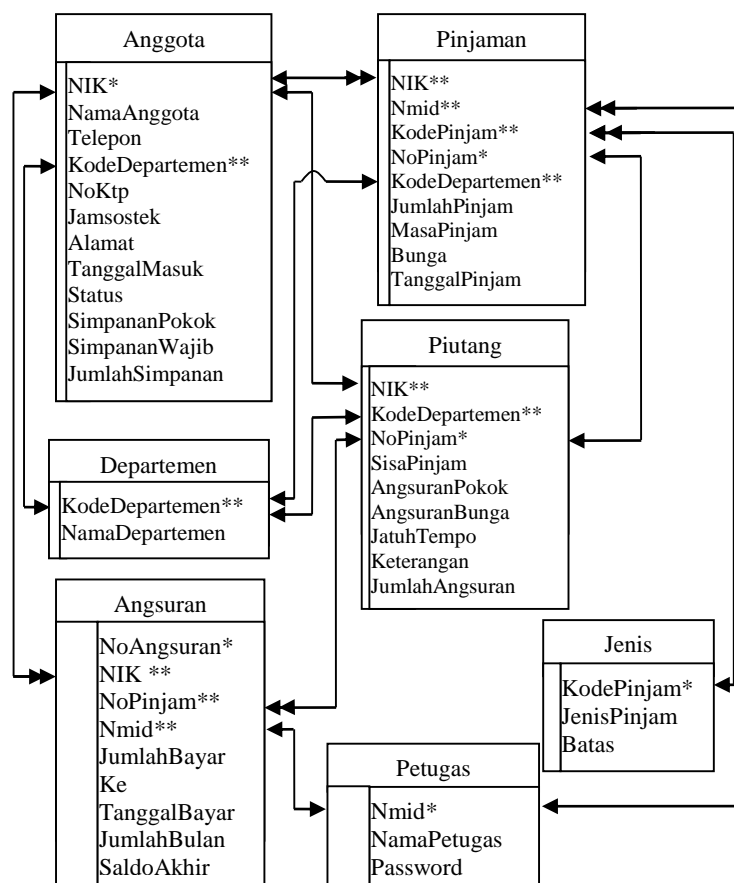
Anggota

NIK*
NamaAnggota
Telepon
KodeDepartemen**
NoKtp
Jamsostek
Alamat
TanggalMasuk
Status
SimpananPokok
SimpananWajib
JumlahSimpanan

Pinjaman

NIK**
Nmid**
KodePinjam**
NoPinjam*
KodeDepartemen**
JumlahPinjam
MasaPinjam
Bunga
TanggalPinjam

Piutang

NIK**
KodeDepartemen**
NoPinjam*
SisaPinjam
AngsuranPokok
AngsuranBunga
JatuhTempo
Keterangan
JumlahAngsuran

Departemen

KodeDepartemen**
NamaDepartemen

Angsuran

NoAngsuran*
NIK **
NoPinjam**
Nmid**
JumlahBayar
Ke
TanggalBayar
JumlahBulan
SaldoAkhir

Jenis

KodePinjam*
JenisPinjam
Batas

Petugas

Nmid*
NamaPetugas
Password